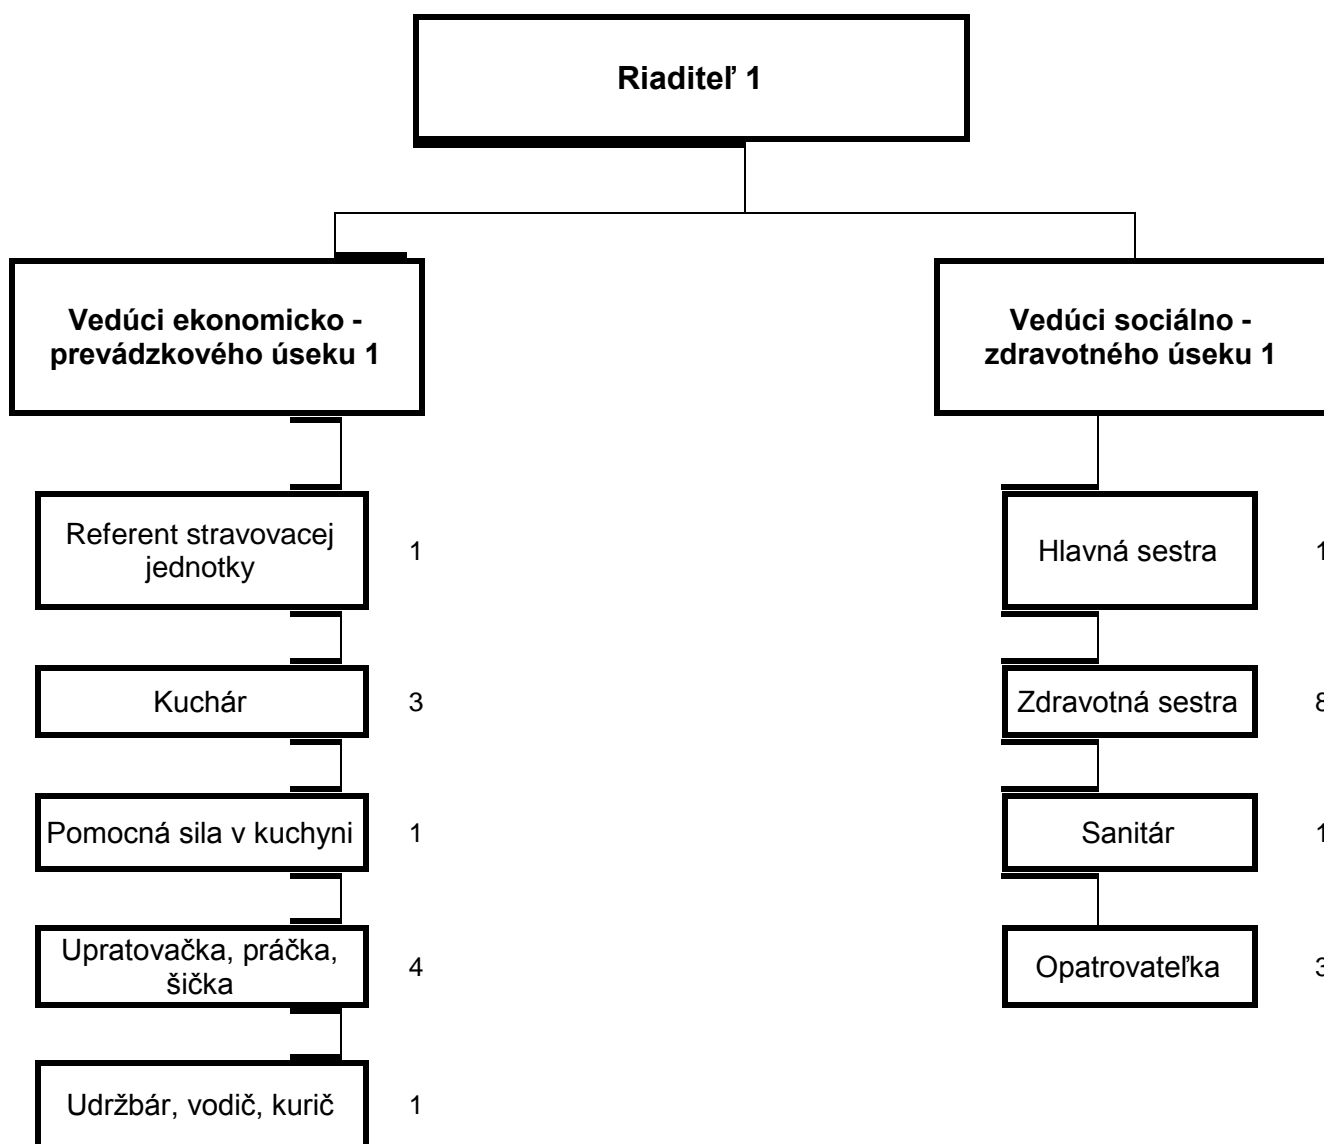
Riaditeľ 1

Vedúci ekonomicko - prevádzkového úseku 1

Referent stravovacej jednotky 1

Kuchár 3

Pomocná sila v kuchyni 1

Upratovačka, práčka, šička 4

Udržbár, vodič, kurič 1

Vedúci sociálno - zdravotného úseku 1

Hlavná sestra 1

Zdravotná sestra 8

Sanitár 1

Opatrovateľka 3